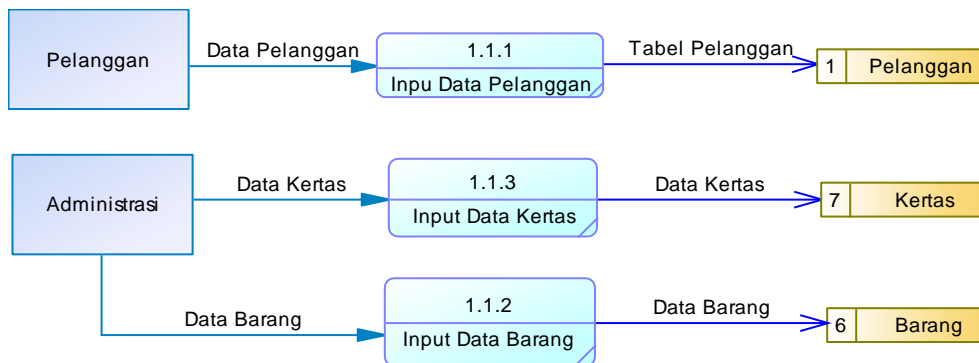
Pelanggan

Data Pelanggan

1.1.1

Inpu Data Pelanggan

Tabel Pelanggan

1 Pelanggan

Administrasi

Data Kertas

1.1.3

Input Data Kertas

Data Kertas

7 Kertas

Data Barang

1.1.2

Input Data Barang

Data Barang

6 Barang